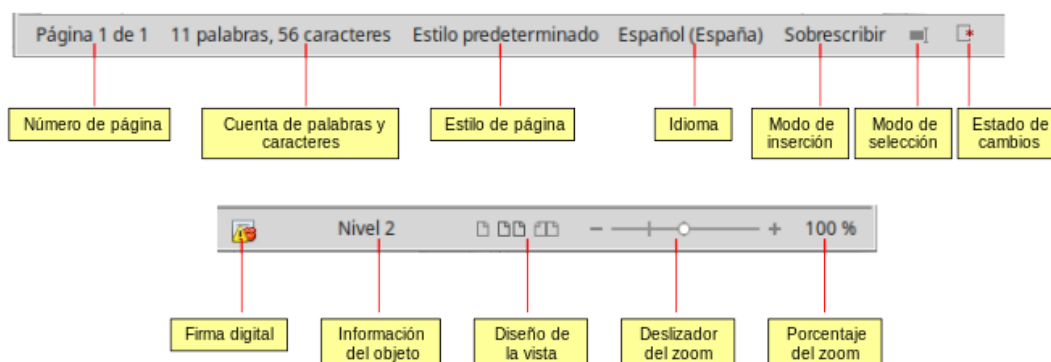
Página 1 de 1   11 palabras, 56 caracteres   Estilo predeterminado   Español (España)   Sobrescribir

Número de página

Cuenta de palabras y caracteres

Estilo de página

Idioma

Modo de inserción

Modo de selección

Estado de cambios

Nivel 2   −   +   100 %

Firma digital

Información del objeto

Diseño de la vista

Deslizador del zoom

Porcentaje del zoom